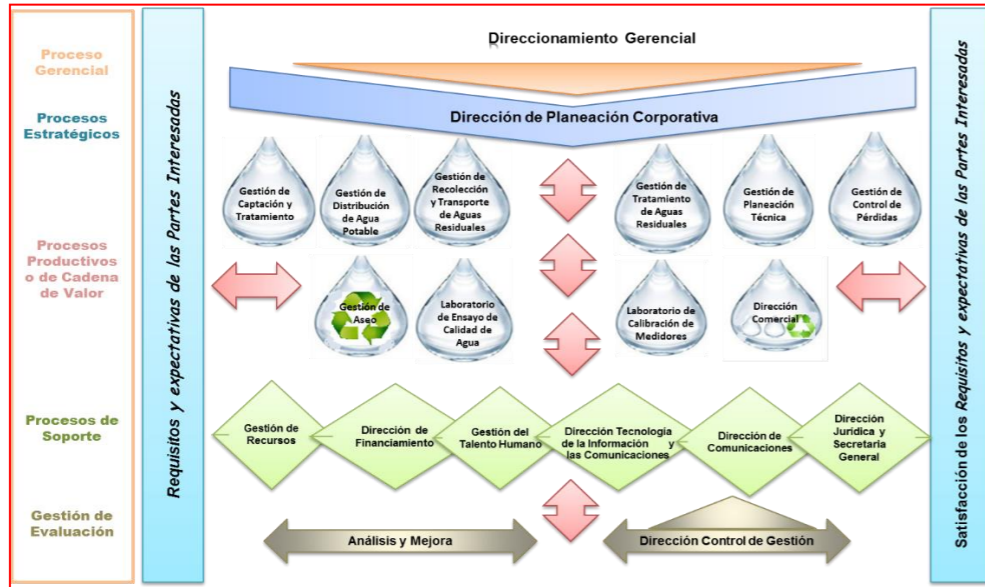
Proceso Gerencial

Procesos Estratégicos

Procesos Productivos o de Cadena de Valor

Procesos de Soporte

Gestión de Evaluación

Requisitos y expectativas de las Partes Interesadas

Direccionamiento Gerencial

Dirección de Planeación Corporativa

Gestión de Captación y Tratamiento

Gestión de Distribución de Agua Potable

Gestión de Recolección y Transporte de Aguas Residuales

Gestión de Tratamiento de Aguas Residuales

Gestión de Planeación Técnica

Gestión de Control de Pérdidas

Gestión de Aseo

Laboratorio de Ensayo de Calidad de Agua

Laboratorio de Calibración de Medidores

Dirección Comercial

Gestión de Recursos

Dirección de Financiamiento

Gestión del Talento Humano

Dirección Tecnología de la Información y las Comunicaciones

Dirección de Comunicaciones

Dirección Jurídica y Secretaría General

Análisis y Mejora

Dirección Control de Gestión

Satisfacción de los Requisitos y expectativas de las Partes Interesadas